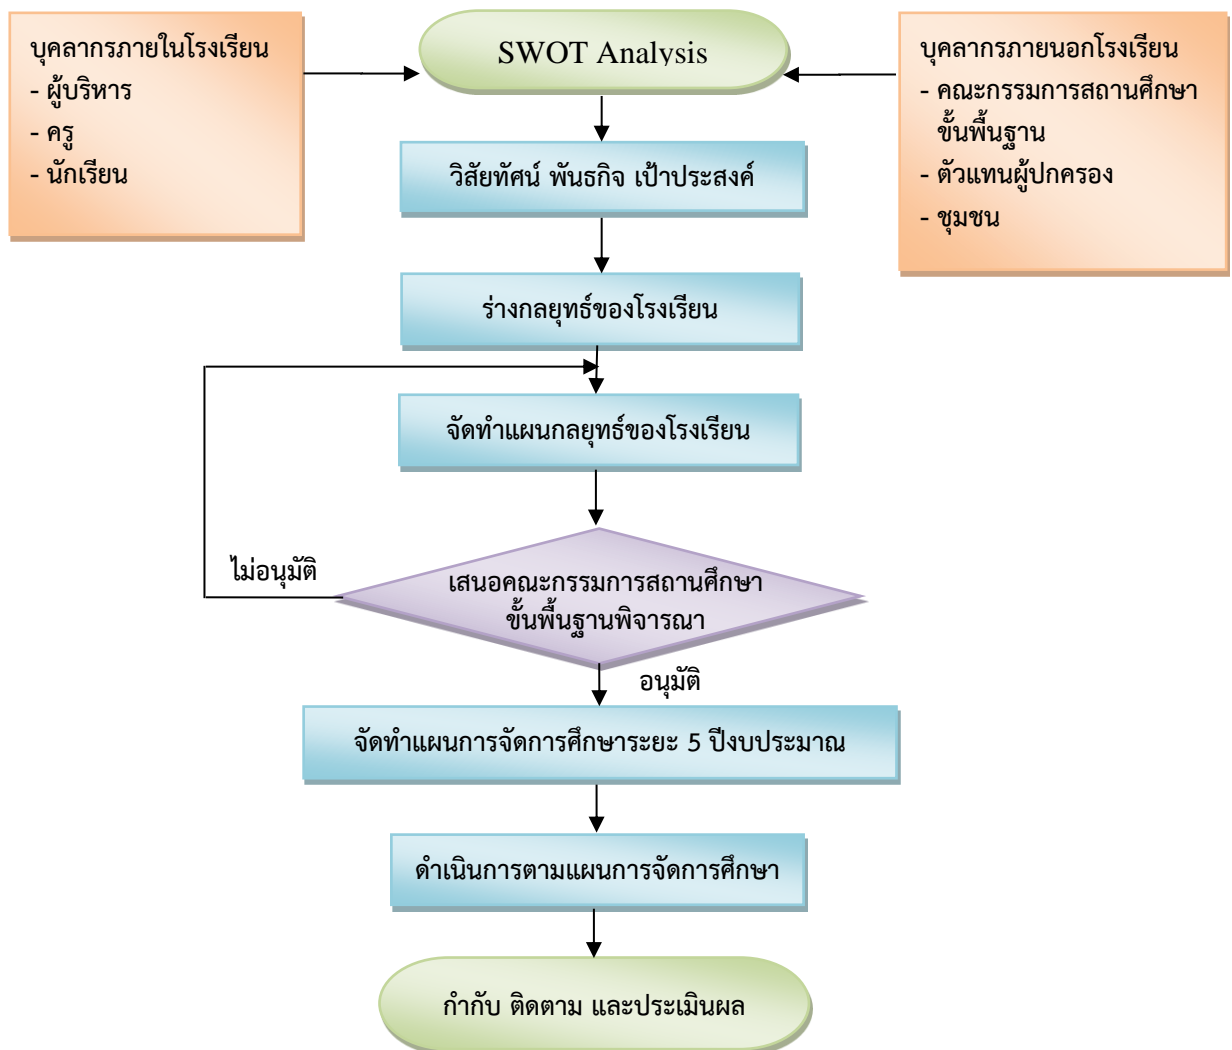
บุคลากรภายในโรงเรียน
- ผู้บริหาร
- ครู
- นักเรียน

SWOT Analysis

บุคลากรภายนอกโรงเรียน
- คณะกรรมการสถานศึกษาขั้นพื้นฐาน
- ตัวแทนผู้ปกครอง
- ชุมชน

วิสัยทัศน์ พันธกิจ เป้าประสงค์

ร่างกลยุทธ์ของโรงเรียน

จัดทำแผนกลยุทธ์ของโรงเรียน

ไม่อนุมัติ

เสนอคณะกรรมการสถานศึกษาขั้นพื้นฐานพิจารณา

อนุมัติ

จัดทำแผนการจัดการศึกษาระยะ 5 ปีงบประมาณ

ดำเนินการตามแผนการจัดการศึกษา

กำกับ ติดตาม และประเมินผล